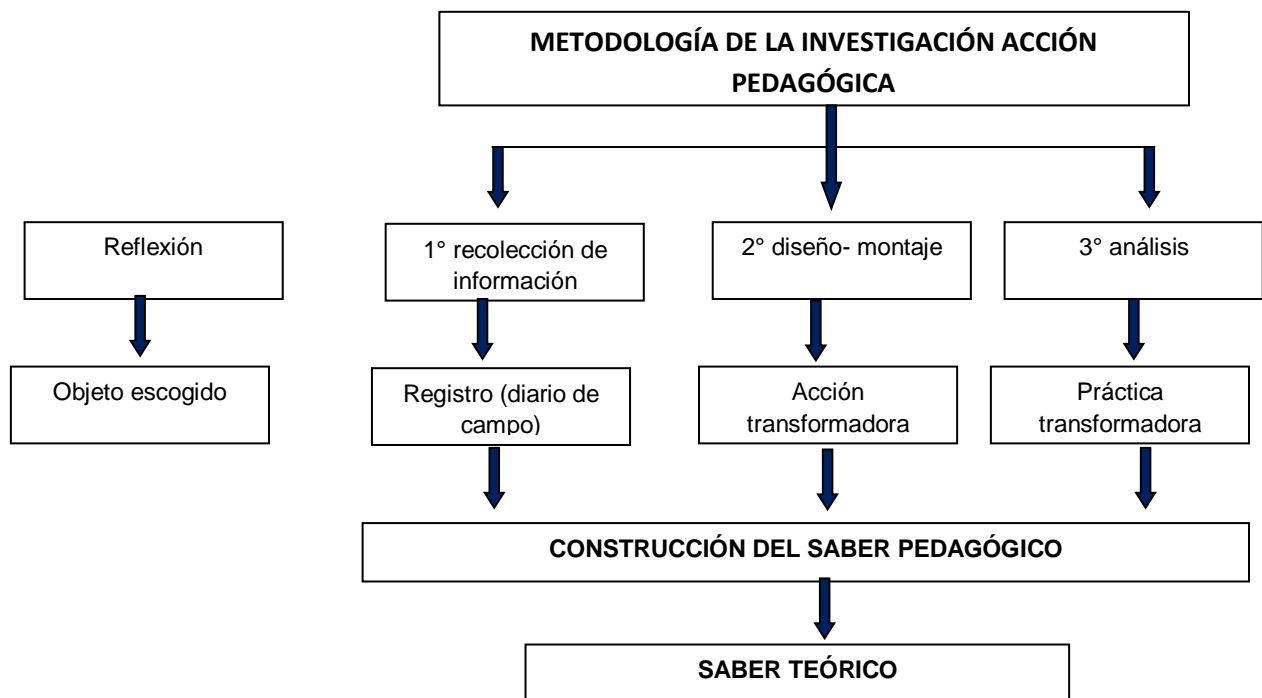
METODOLOGÍA DE LA INVESTIGACIÓN ACCIÓN PEDAGÓGICA

Reflexión

Objeto escogido

1° recolección de información

Registro (diario de campo)

2° diseño- montaje

Acción transformadora

3° análisis

Práctica transformadora

CONSTRUCCIÓN DEL SABER PEDAGÓGICO

SABER TEÓRICO